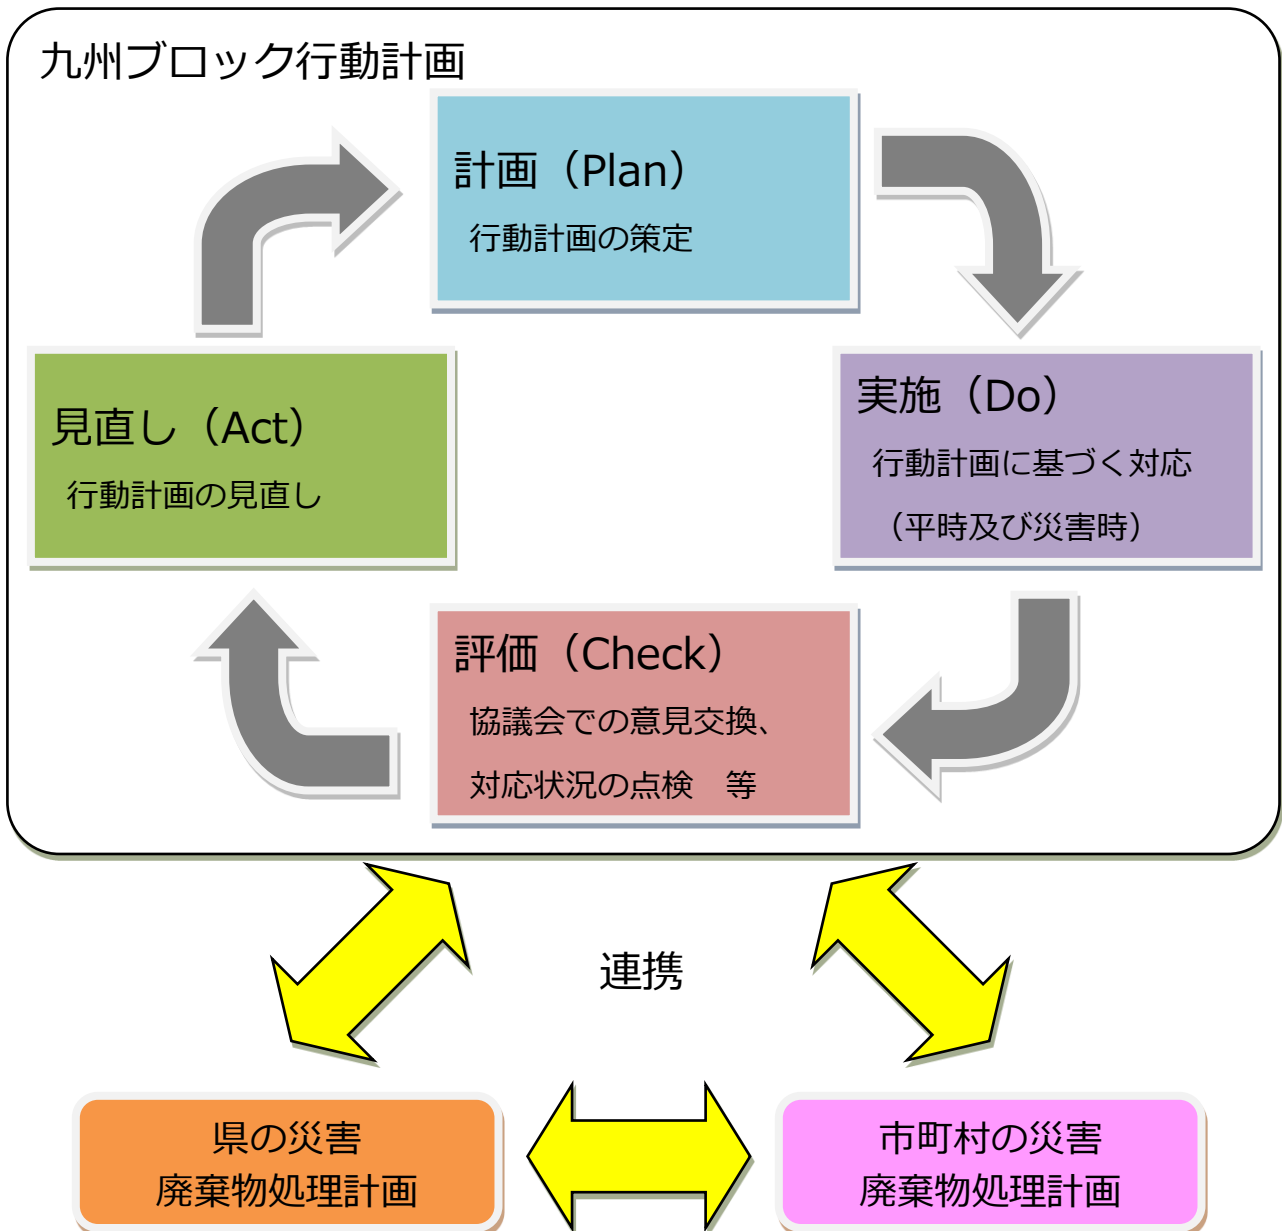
九州ブロック行動計画

計画（Plan）
行動計画の策定

実施（Do）
行動計画に基づく対応
（平時及び災害時）

評価（Check）
協議会での意見交換、
対応状況の点検　等

見直し（Act）
行動計画の見直し

連携

県の災害
廃棄物処理計画

市町村の災害
廃棄物処理計画